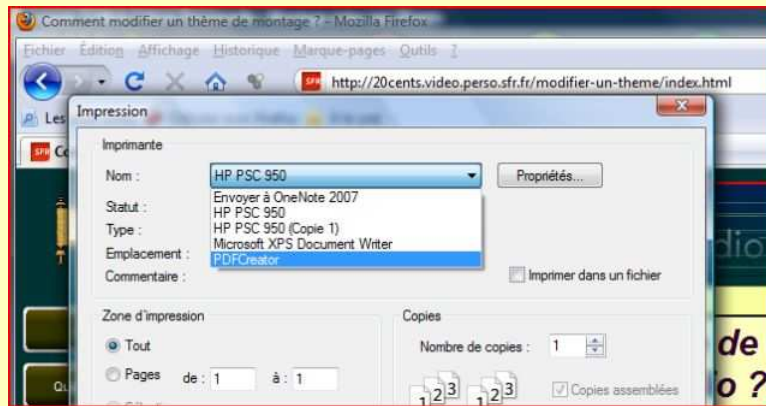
Comment modifier un thème de montage ? - Mozilla Firefox

Fichier Édition Affichage Historique Marque-pages Outils ?

http://20cents.video.perso.sfr.fr/modifier-un-theme/index.html

Les

Impression

Imprimante

Nom : HP PSC 950

Propriétés...

Statut :

Type :

Emplacement :

Commentaire :

Envoyer à OneNote 2007
HP PSC 950
HP PSC 950 (Copie 1)
Microsoft XPS Document Writer
PDFCreator

Imprimer dans un fichier

Zone d'impression

Tout

Pages de : 1 à : 1

Copies

Nombre de copies : 1

Copies assemblées

de

o ?